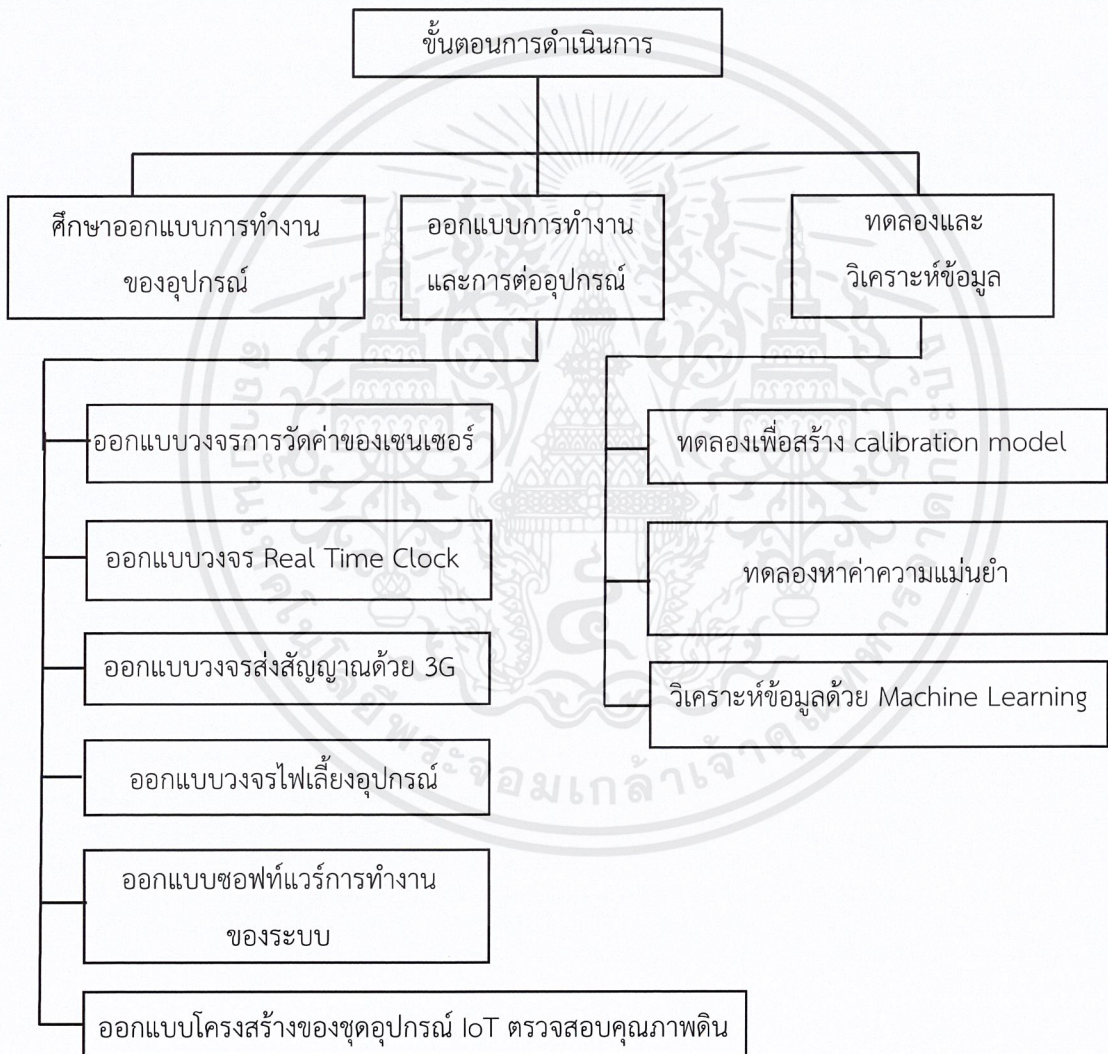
ขั้นตอนการดำเนินการ

ศึกษาออกแบบการทำงานของอุปกรณ์

ออกแบบการทำงานและการต่ออุปกรณ์

ทดลองและวิเคราะห์ข้อมูล

ออกแบบวงจรการวัดค่าของเซนเซอร์

ออกแบบวงจร Real Time Clock

ออกแบบวงจรส่งสัญญาณด้วย 3G

ออกแบบวงจรไฟเลี้ยงอุปกรณ์

ออกแบบซอฟท์แวร์การทำงานของระบบ

ออกแบบโครงสร้างของชุดอุปกรณ์ IoT ตรวจสอบคุณภาพดิน

ทดลองเพื่อสร้าง calibration model

ทดลองหาค่าความแม่นยำ

วิเคราะห์ข้อมูลด้วย Machine Learning